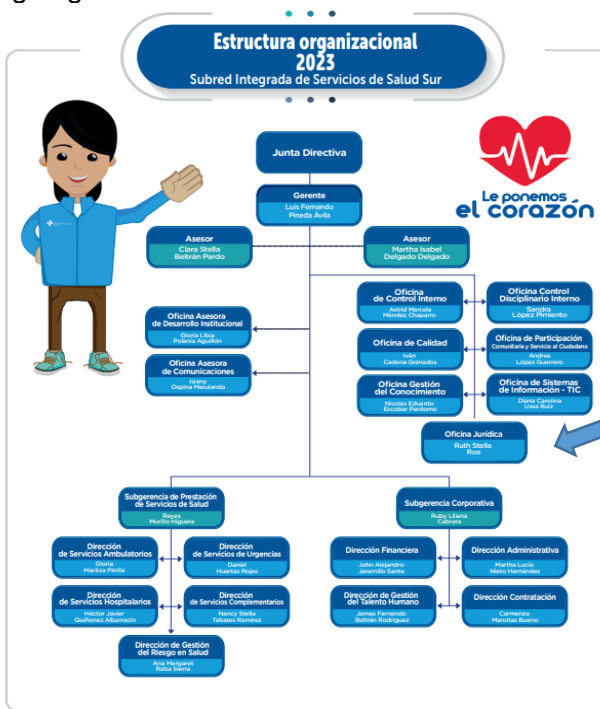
Estructura organizacional 2023
Subred Integrada de Servicios de Salud Sur

Le ponemos el corazón

Junta Directiva

Gerente
Luis Fernando Pineda Ávila

Asesor
Clara Stella Beltrán Pardo

Asesor
Martha Isabel Delgado Delgado

Oficina Asesora de Desarrollo Institucional
Gloria Libia Polania Aguillón

Oficina Asesora de Comunicaciones
Isleny Ospina Manzanida

Oficina de Control Interno
Astrid Marcela Méndez Chaparro

Oficina Control Disciplinario Interno
Sandra López Pimiento

Oficina de Calidad
Iván Cadena Granados

Oficina de Participación Comunitaria y Servicio al Ciudadano
Andrea López Guerrero

Oficina Gestión del Conocimiento
Nicolas Eduardo Escobar Perdomo

Oficina de Sistemas de Información - TIC
Diana Carolina Uasá Ruiz

Oficina Jurídica
Ruth Stella Roa

Subgerencia de Prestación de Servicios de Salud
Reyes Murillo Higuera

Subgerencia Corporativa
Ruby Liliana Cabrera

Dirección de Servicios Ambulatorios
Gloria Maritza Pinilla

Dirección de Servicios de Urgencias
Daniel Huertas Rojas

Dirección de Servicios Hospitalarios
Héctor Javier Quiñonez Albarracín

Dirección de Servicios Complementarios
Nancy Stella Tabares Ramírez

Dirección de Gestión del Riesgo en Salud
Ana Margaret Raba Sierra

Dirección Financiera
John Alejandro Jaramillo Santa

Dirección Administrativa
Martha Lucía Nieto Hernández

Dirección de Gestión del Talento Humano
James Fernando Beltrán Rodríguez

Dirección Contratación
Carmenza Manotas Bueno